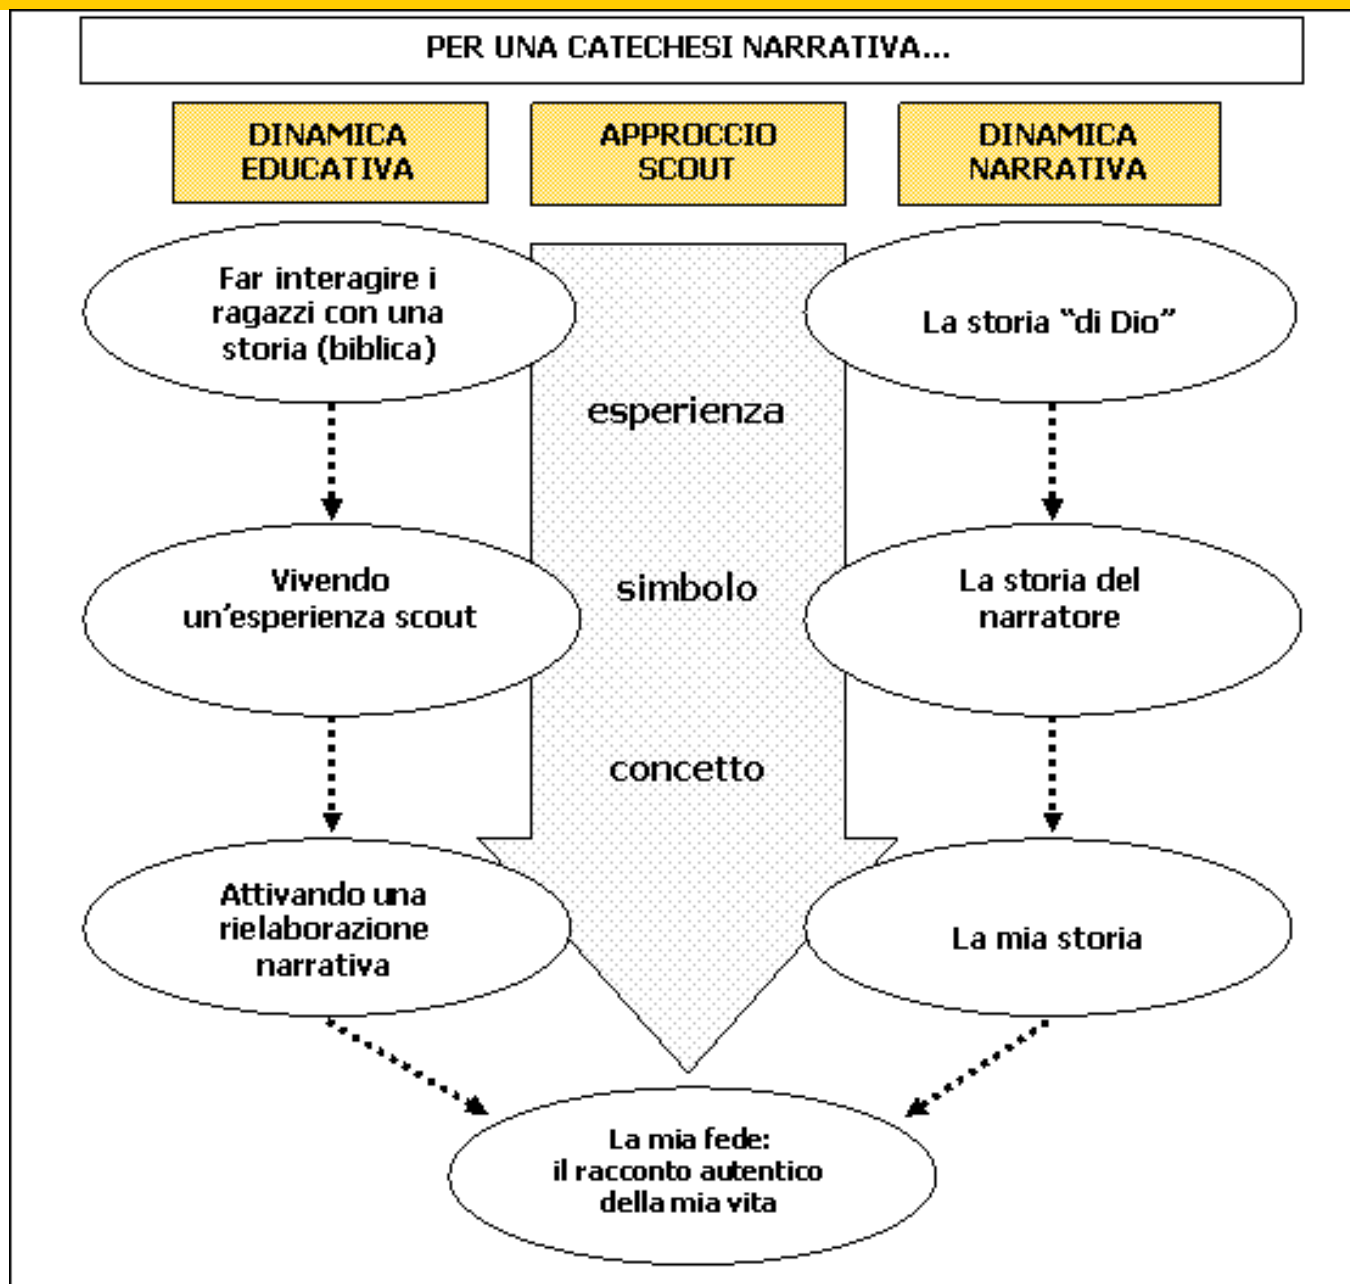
PER UNA CATECHESI NARRATIVA...

DINAMICA EDUCATIVA

APPROCCIO SCOUT

DINAMICA NARRATIVA

Far interagire i ragazzi con una storia (biblica)

Vivendo un'esperienza scout

Attivando una rielaborazione narrativa

esperienza

simbolo

concetto

La storia "di Dio"

La storia del narratore

La mia storia

La mia fede: il racconto autentico della mia vita